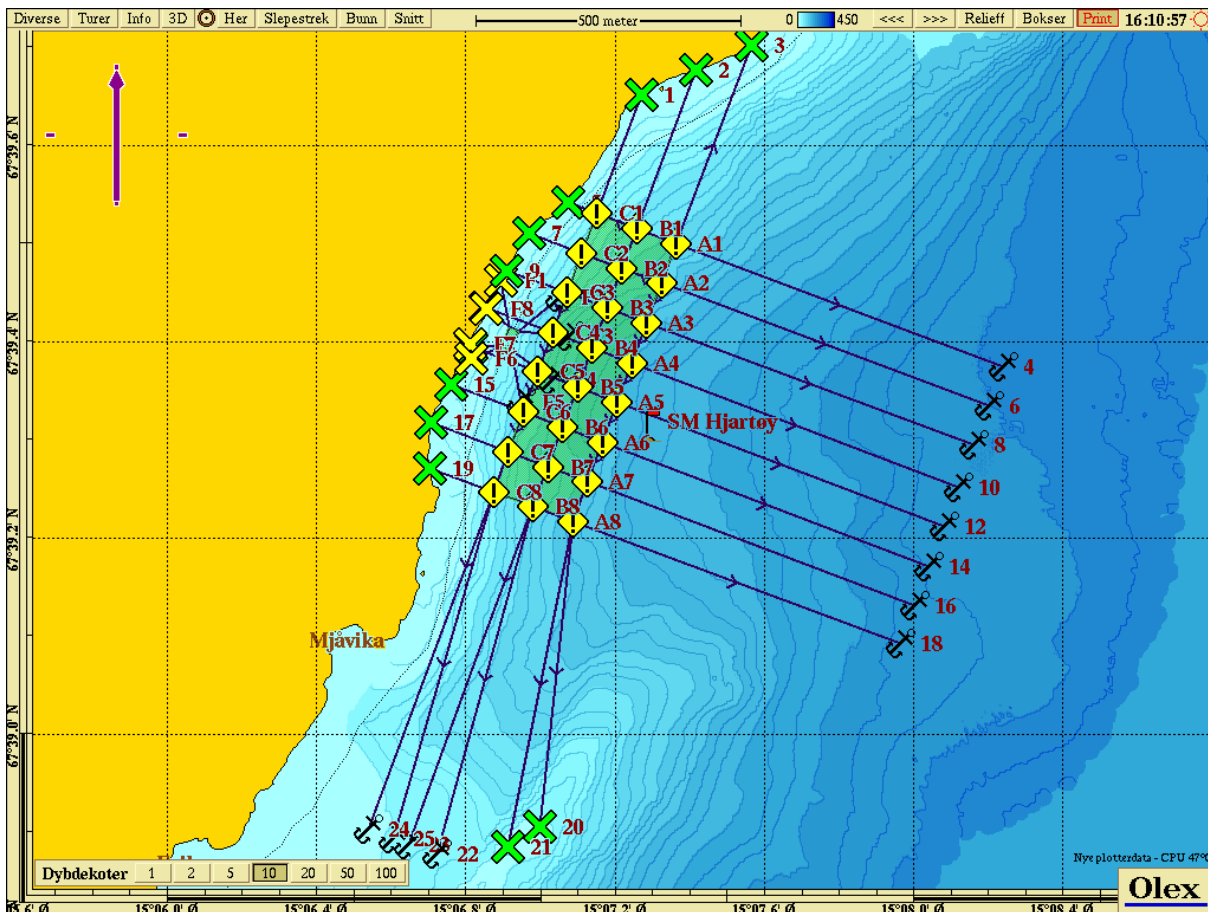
Diverse Turer Info 3D Her Slepestrek Bunn Snitt 500 meter 0 450 <<< >>> Relieff Bokser Print 16:10:57

67°39.6' N
67°39.4' N
67°39.2' N
67°39.0' N

1 2 3
C1 B1 A1
7
C2 B2 A2
9
F1
C3 B3 A3
F8
C4
F7
F6
B4 A4
15
C5
B5
F5 A5
C6 SM Hjartøy
17 B6 A6
C7
19 B7 A7
C8
B8 A8
4
6
8
10
12
14
16
18
Mjåvika
24 25 22 20 21 22

Dybdekoter 1 2 5 10 20 50 100

Nye plotterdata - CPU 47°C
Olex

15°06.0' Ø 15°06.4' Ø 15°06.8' Ø 15°07.2' Ø 15°07.6' Ø 15°08.0' Ø 15°08.4' Ø